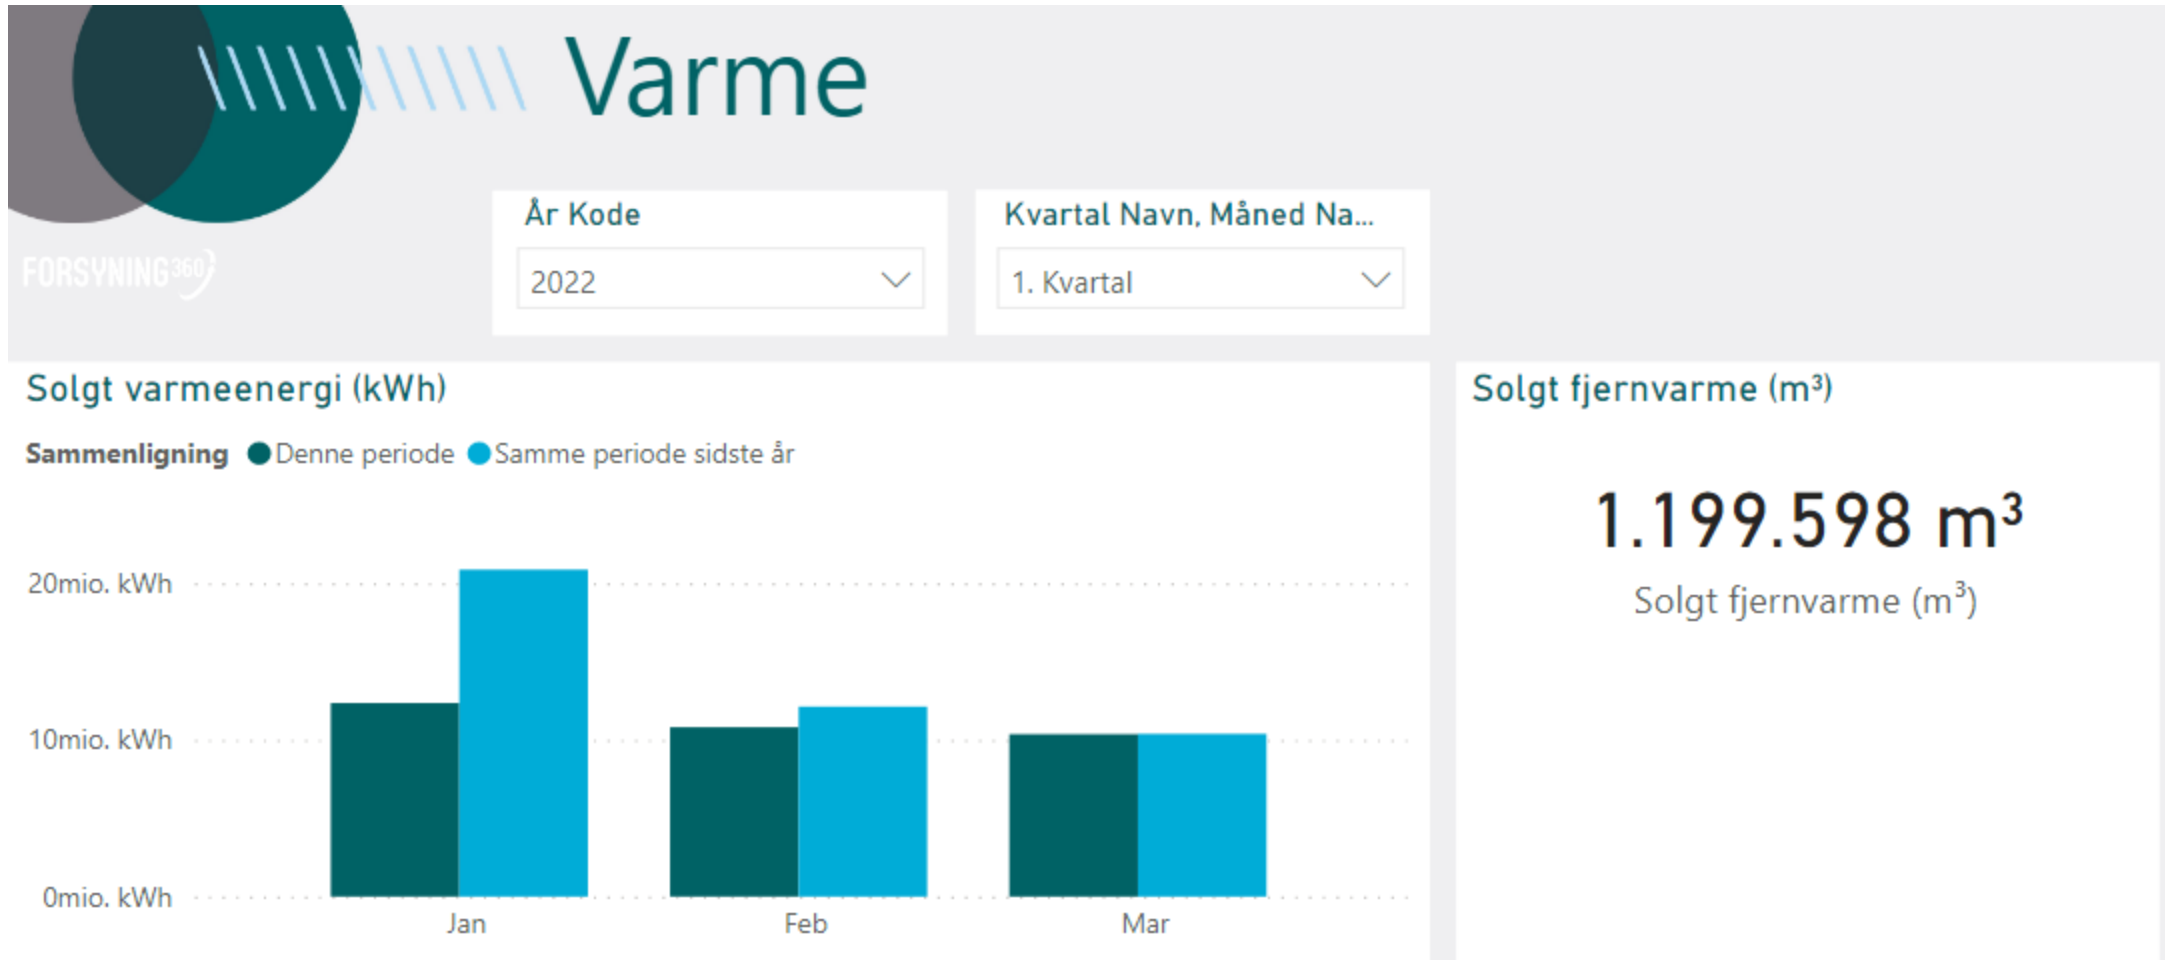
FORSYNING360

Varme

År Kode
2022

Kvartal Navn, Måned Na...
1. Kvartal

Solgt varmeenergi (kWh)

Sammenligning Denne periode Samme periode sidste år

20mio. kWh
10mio. kWh
0mio. kWh

Jan
Feb
Mar

Solgt fjernvarme (m³)

1.199.598 m³

Solgt fjernvarme (m³)